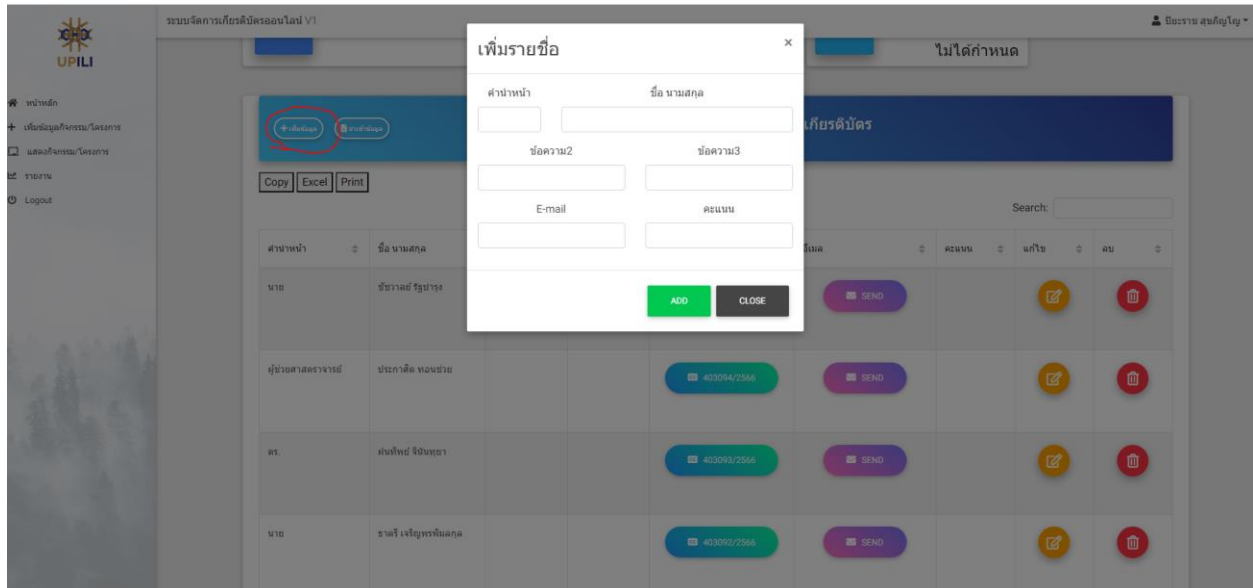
UPILI

หน้าหลัก
เพิ่มข้อมูลกิจกรรม/โครงการ
แสดงกิจกรรม/โครงการ
รายงาน
Logout

ระบบจัดการเกียรติบัตรออนไลน์ V1

ปิยะราษ สุขกัญญ

ไม่ได้กำหนด

เพิ่มข้อมูล
นำเข้าข้อมูล

เกียรติบัตร

Copy Excel Print

Search:

| คำนำหน้า | ชื่อ นามสกุล | | | | อีเมล | คะแนน | แก้ไข | ลบ |
|---|---|---|---|---|---|---|---|---|
| นาย | ชัชวาลย์ รัฐบำรุง | | | | SEND | | | |
| ผู้ช่วยศาสตราจารย์ | ประกาศิต ทอนช่วย | | | 403094/2566 | SEND | | | |
| ดร. | ฝนทิพย์ จินิยากรา | | | 403093/2566 | SEND | | | |
| นาย | ธาตรี เจริญพรพัฒนกุล | | | 403092/2566 | SEND | | | |

เพิ่มรายชื่อ
×
คำนำหน้า
ชื่อ นามสกุล
ข้อความ2
ข้อความ3
E-mail
คะแนน
ADD
CLOSE